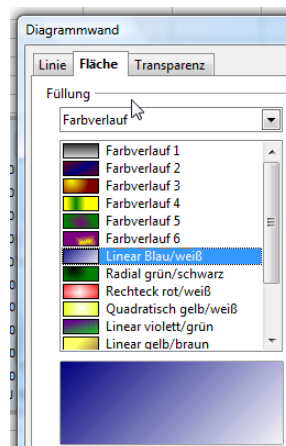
Diagrammwand

Linie | Fläche | Transparenz

Füllung

Farbverlauf

Farbverlauf 1
Farbverlauf 2
Farbverlauf 3
Farbverlauf 4
Farbverlauf 5
Farbverlauf 6
Linear Blau/weiß
Radial grün/schwarz
Rechteck rot/weiß
Quadratisch gelb/weiß
Linear violett/grün
Linear gelb/braun